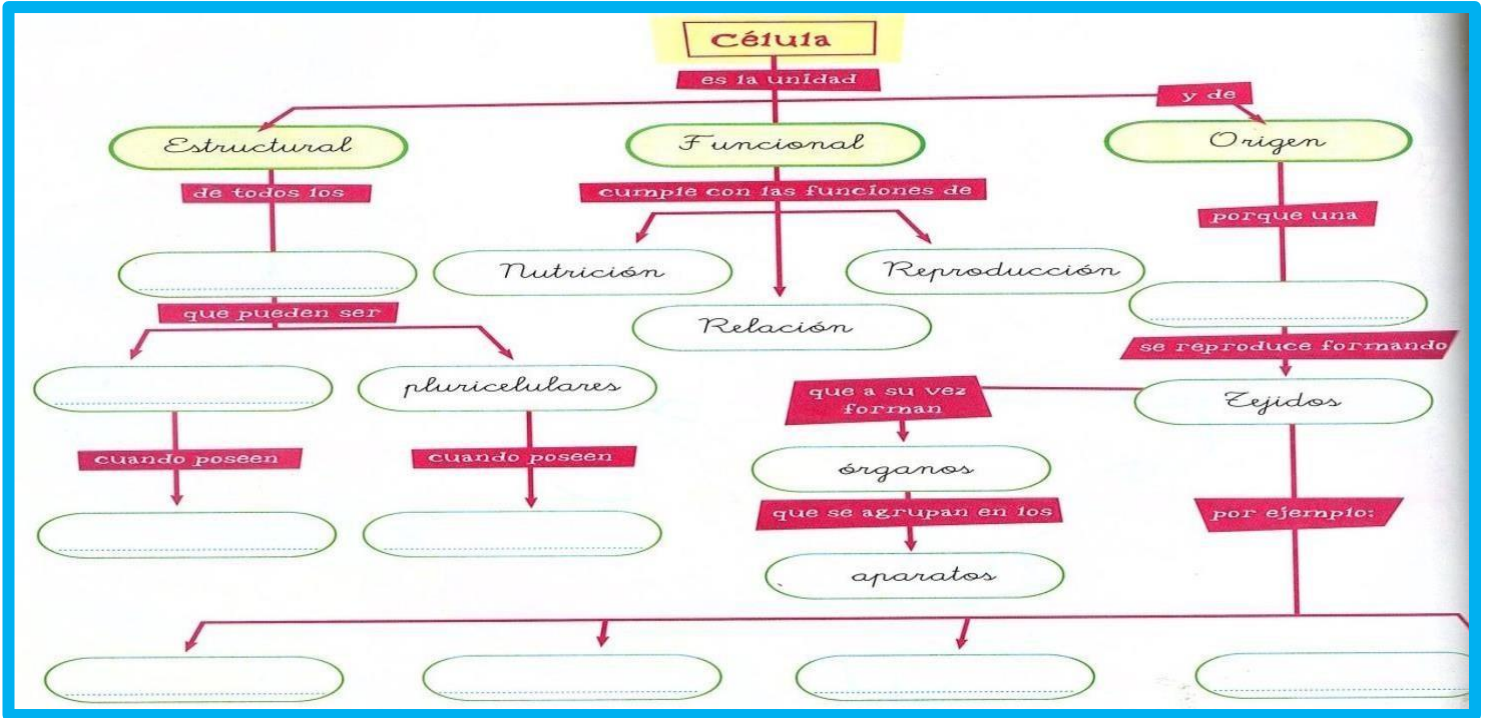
Célula

es la unidad

y de

Estructural

Funcional

Origen

de todos los

cumple con las funciones de

porque una

Nutrición

Reproducción

Relación

que pueden ser

se reproduce formando

pluricelulares

que a su vez forman

Tejidos

cuando poseen

cuando poseen

órganos

que se agrupan en los

por ejemplo:

aparatos